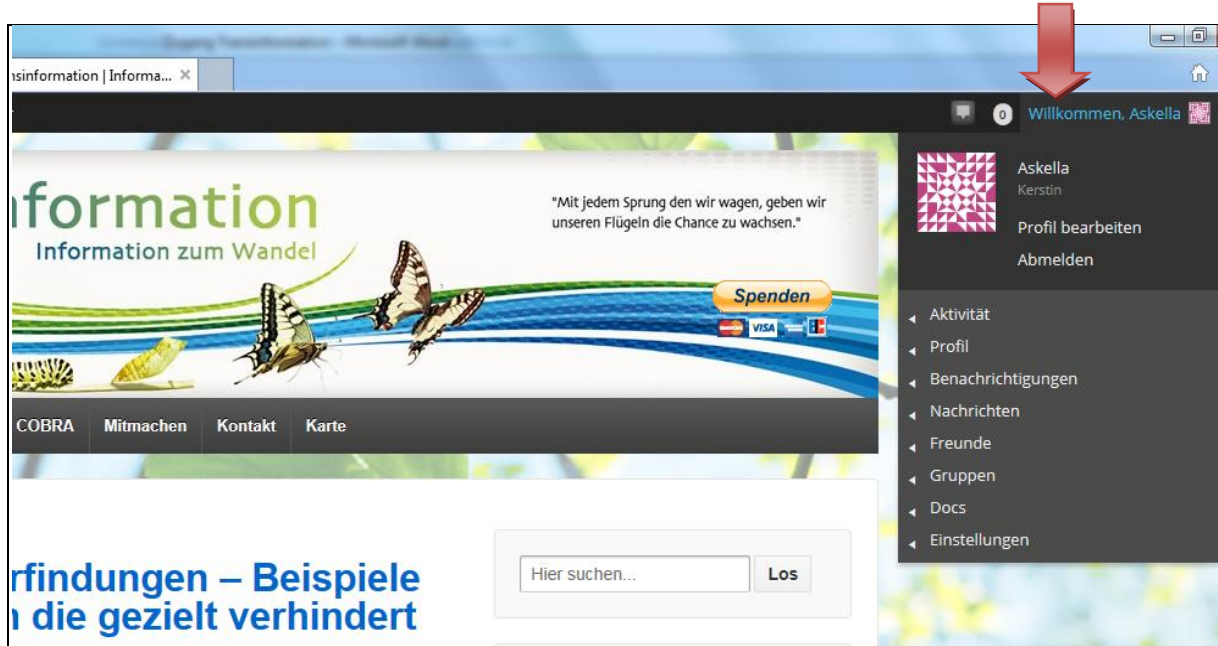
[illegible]

ısinformation | Informa... ×

0 Willkommen, Askella

ıformation
Information zum Wandel

"Mit jedem Sprung den wir wagen, geben wir unseren Flügeln die Chance zu wachsen."

Spenden

VISA

Askella
Kerstin
Profil bearbeiten
Abmelden

Aktivität
Profil
Benachrichtigungen
Nachrichten
Freunde
Gruppen
Docs
Einstellungen

COBRA Mitmachen Kontakt Karte

rfindungen – Beispiele
ı die gezielt verhindert

Hier suchen... Los